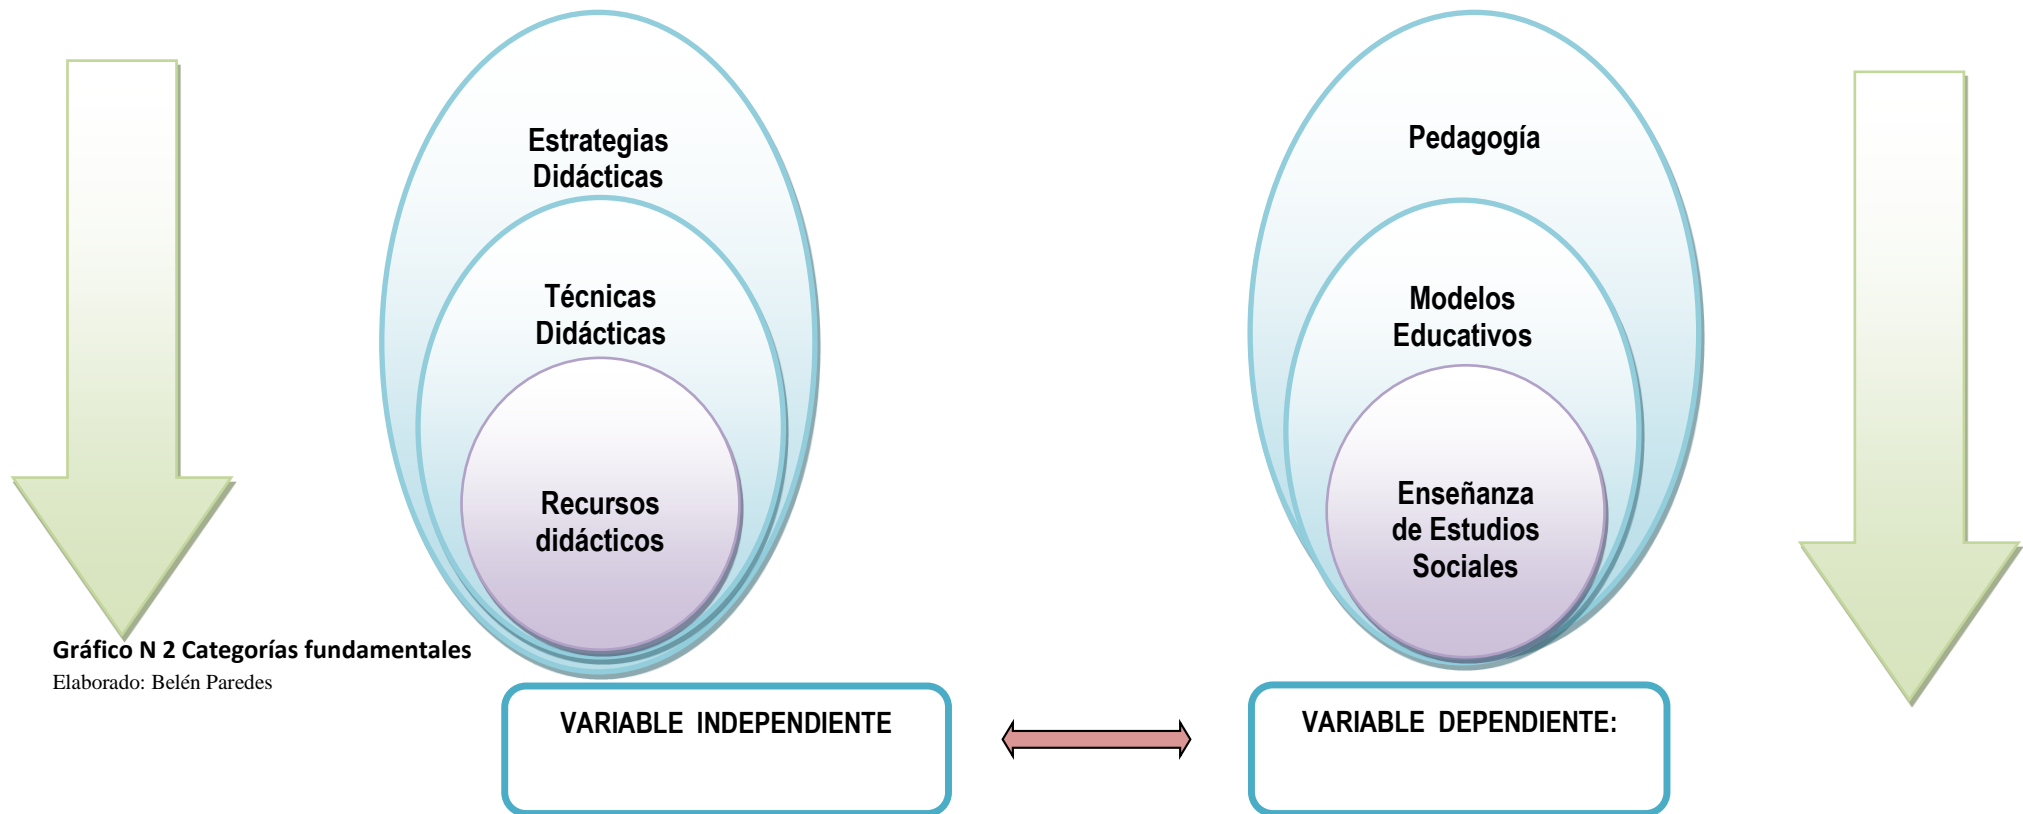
Estrategias Didácticas

Técnicas Didácticas

Recursos didácticos

Pedagogía

Modelos Educativos

Enseñanza de Estudios Sociales

Gráfico N 2 Categorías fundamentales
Elaborado: Belén Paredes

VARIABLE INDEPENDIENTE

VARIABLE DEPENDIENTE: